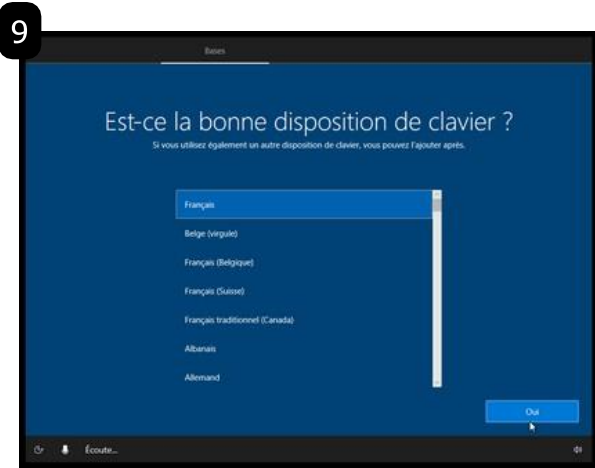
9

Bases

Est-ce la bonne disposition de clavier ?

Si vous utilisez également une autre disposition de clavier, vous pouvez l'ajouter après.

Français

Belge (virgule)

Français (Belgique)

Français (Suisse)

Français traditionnel (Canada)

Albanais

Allemand

Oui

Écoute...